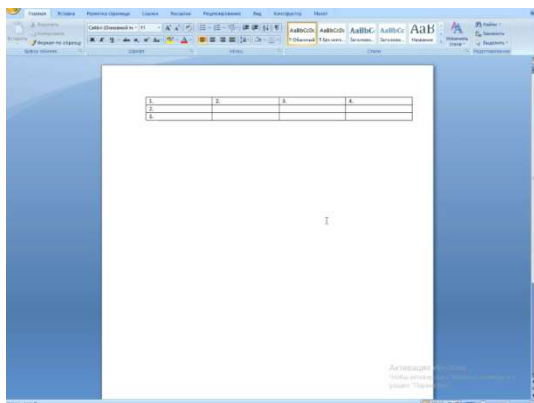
Главная Вставка Разметка страницы Ссылки Рассылки Рецензирование Вид Конструктор Макет

Вырезать
Копировать
Вставить
Формат по образцу
Буфер обмена

Calibri (Основной те) 11
Шрифт

Абзац

AaBbCcDc ¶ Обычный
AaBbCcDc ¶ Без инте...
AaBbC Заголово...
AaBbCc Заголово...
AaB Название
Изменить стили
Стили

Найти
Заменить
Выделить
Редактирование

| 1. | 2. | 3. | 4. |
|---|---|---|---|
| 2. | | | |
| 3. | | | |

Активация Windows
Чтобы активировать Windows, перейдите к разделу "Параметры".